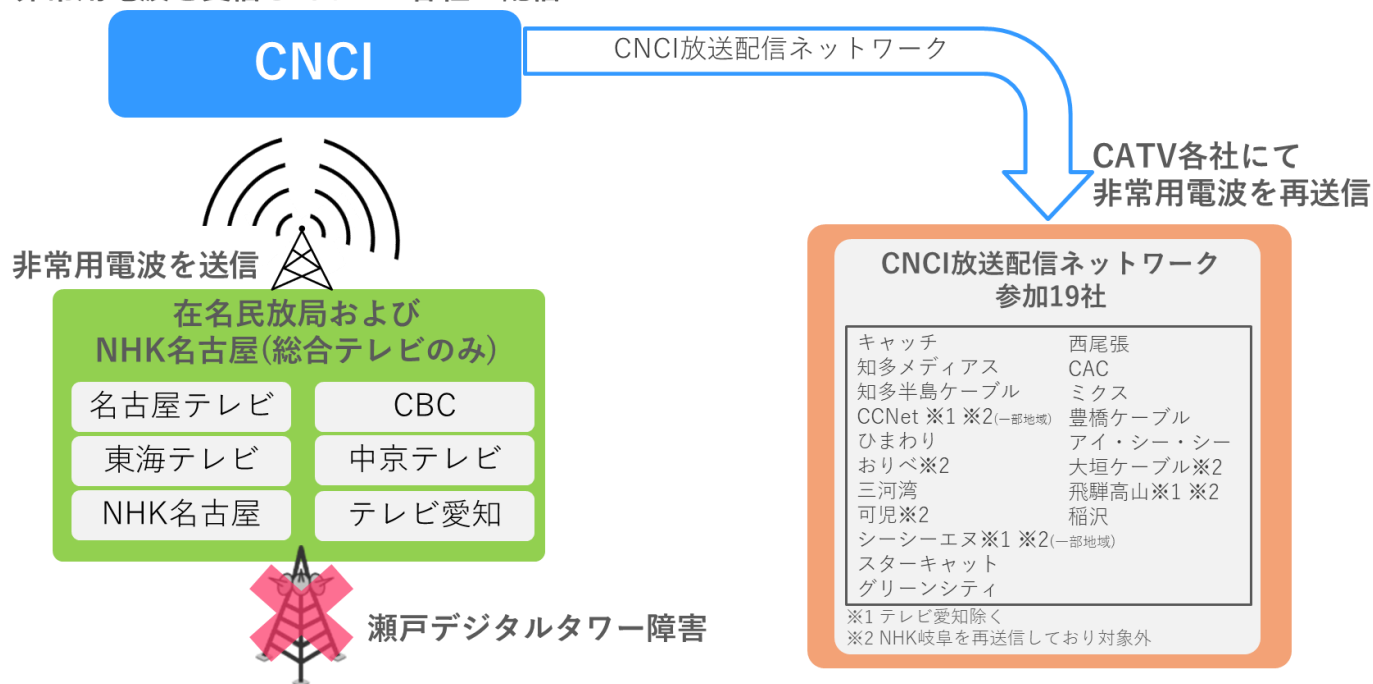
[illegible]

CNCI

CNCI放送配信ネットワーク

CATV各社にて
非常用電波を再送信

非常用電波を送信

在名民放局および
NHK名古屋(総合テレビのみ)

| 名古屋テレビ | CBC |
|---|---|
| 東海テレビ | 中京テレビ |
| NHK名古屋 | テレビ愛知 |

瀬戸デジタルタワー障害

CNCI放送配信ネットワーク
参加19社

キャッチ
知多メディアス
知多半島ケーブル
CCNet ※1 ※2(一部地域)
ひまわり
おりべ※2
三河湾
可児※2
シーシーエヌ※1 ※2(一部地域)
スターキャット
グリーンシティ

西尾張
CAC
ミクス
豊橋ケーブル
アイ・シー・シー
大垣ケーブル※2
飛騨高山※1 ※2
稲沢

※1 テレビ愛知除く
※2 NHK岐阜を再送信しており対象外